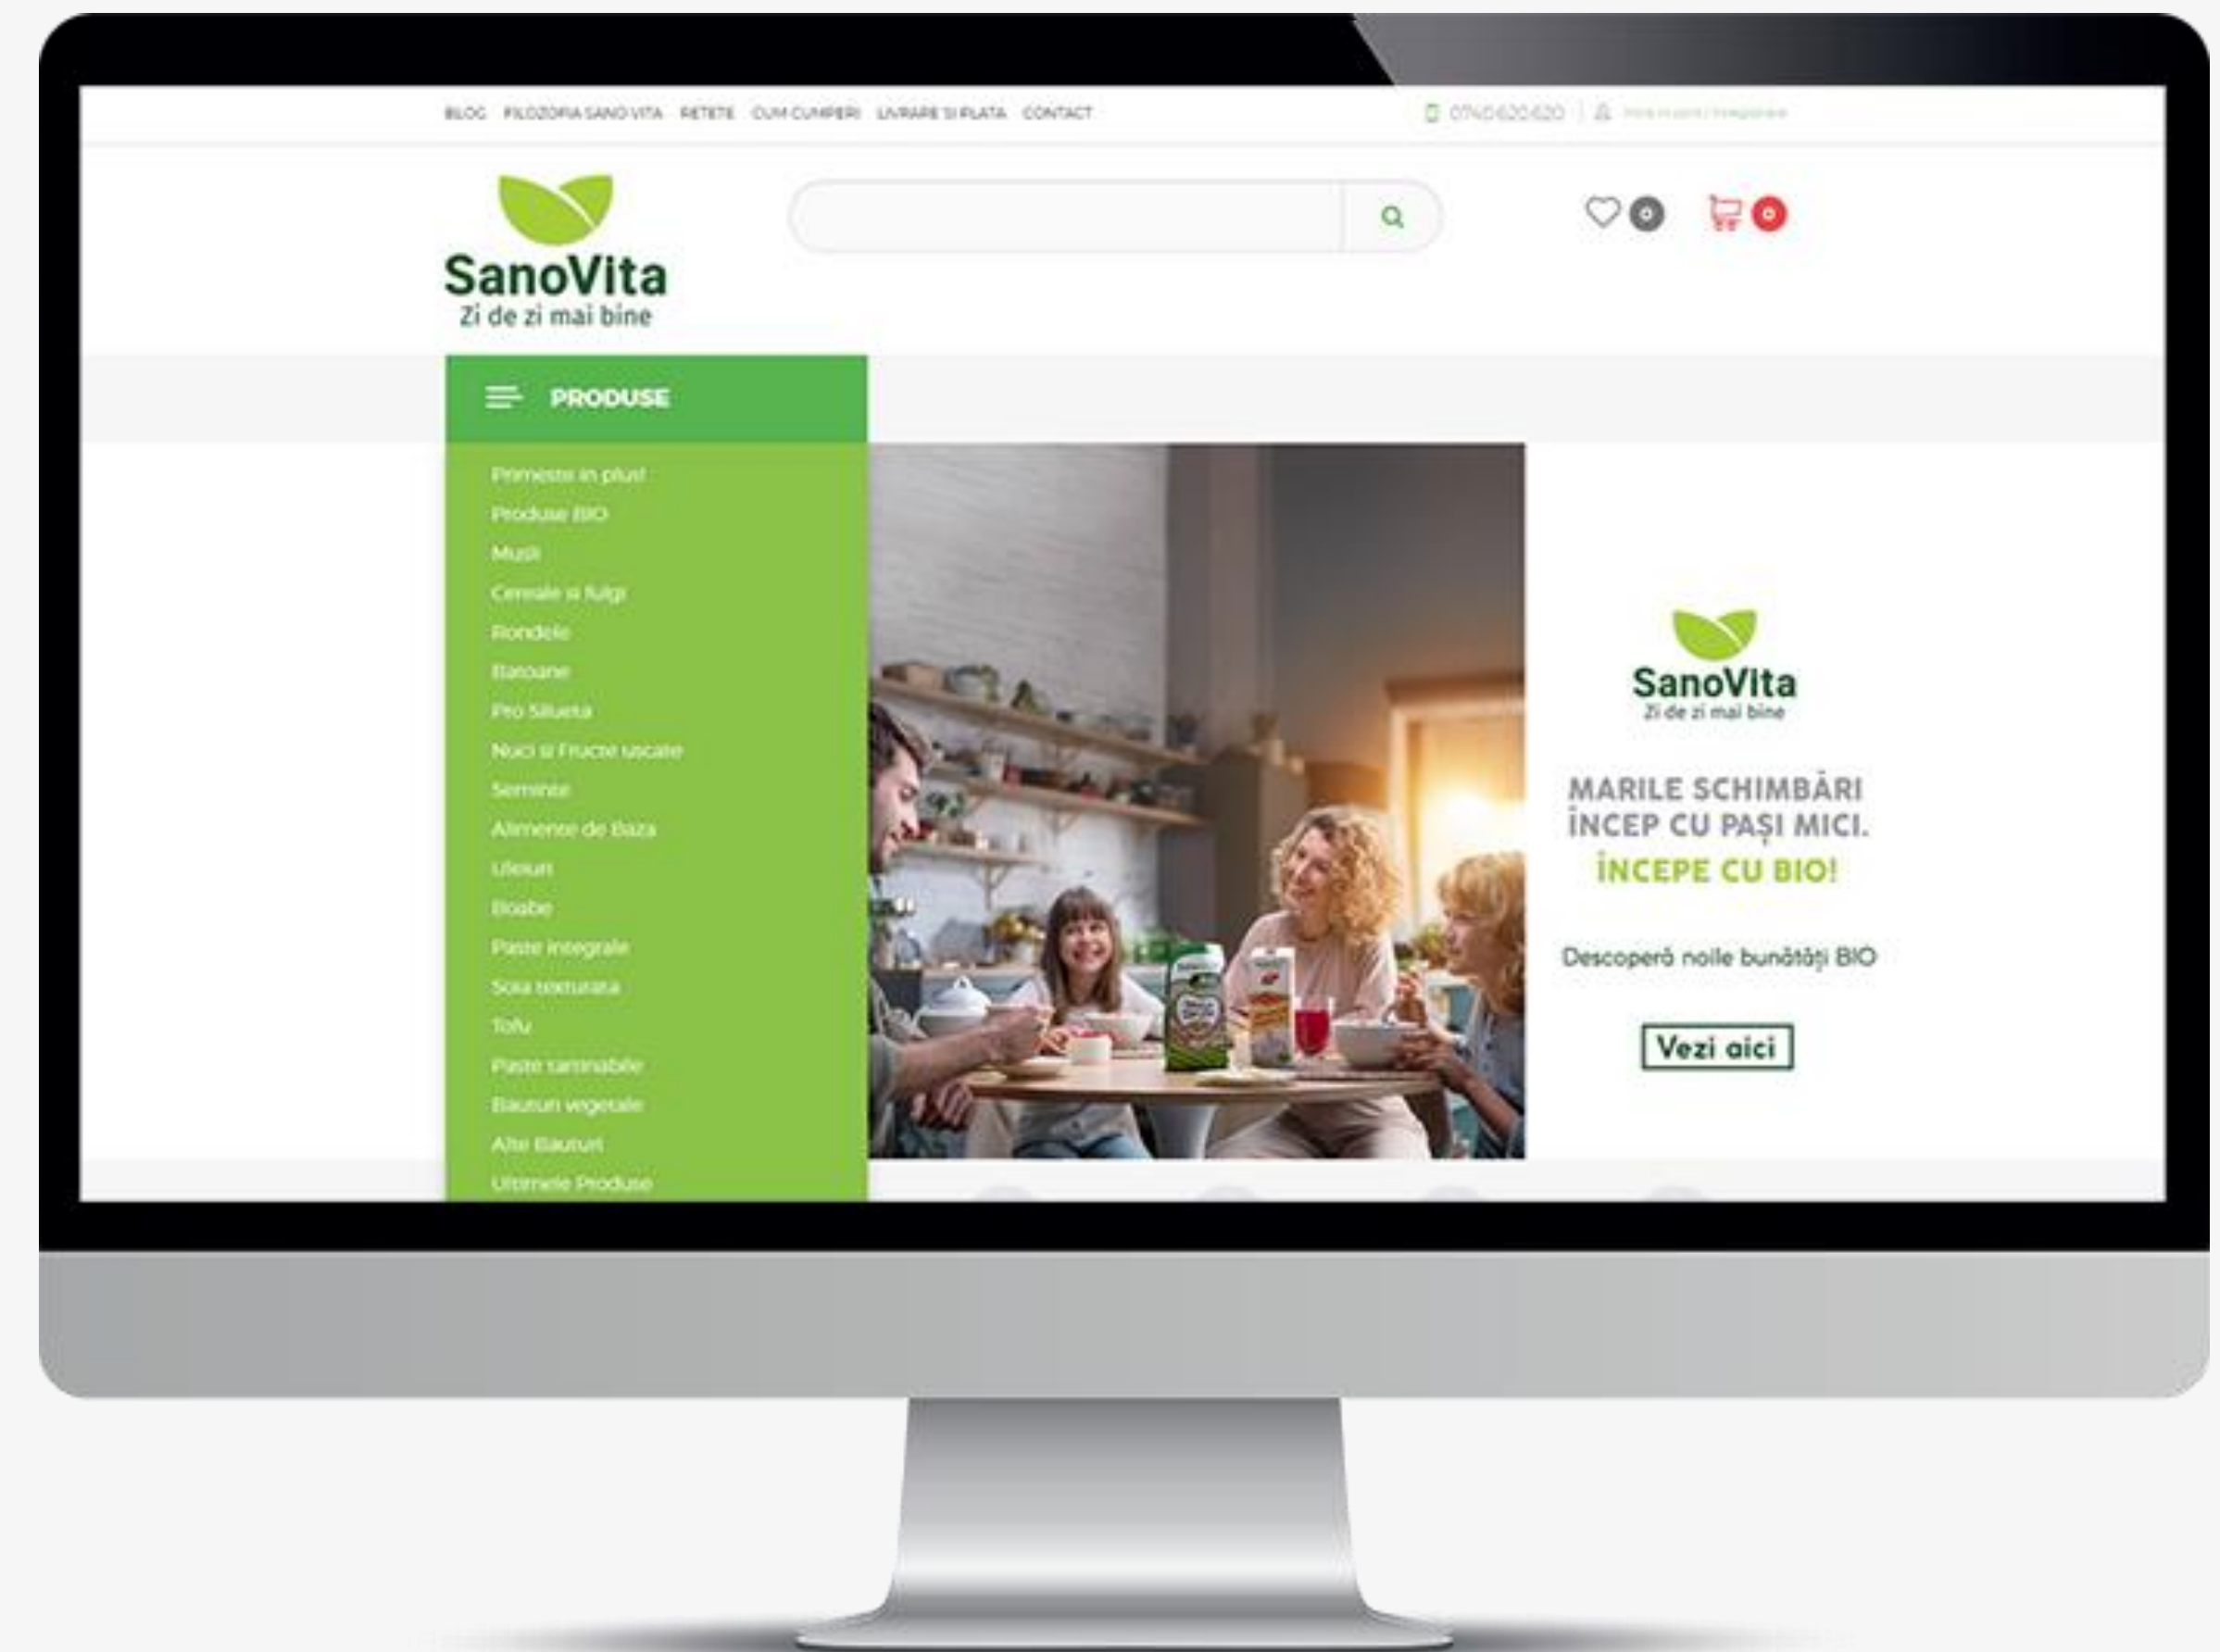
BLOG FILOZOFIA SANO VITA RETETE CUM CUMPERI LIVRARE SI PLATA CONTACT

0740 620 620 | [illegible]

SanoVita
Zi de zi mai bine

0

0

PRODUSE

Primeste in plus!
Produse BIO
Musli
Cereale si fulgi
Rondele
Batoane
Pro Silueta
Nuci si Fructe uscate
Seminte
Alimente de Baza
Uleiuri
Boabe
Paste integrale
Soia texturata
Tofu
Paste tartinabile
Bauturi vegetale
Alte Bauturi
Ultimele Produse

SanoVita
Zi de zi mai bine

MARILE SCHIMBĂRI ÎNCEP CU PAȘI MICI.
ÎNCEPE CU BIO!

Descoperă noile bunătăți BIO

Vezi aici